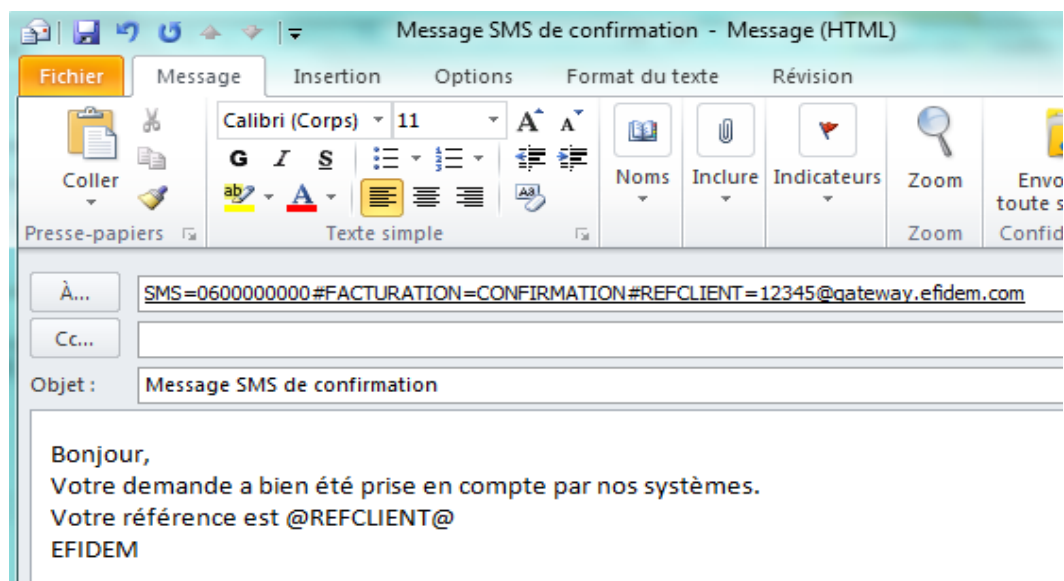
Message SMS de confirmation - Message (HTML)

Fichier
Message
Insertion
Options
Format du texte
Révision

Coller
Presse-papiers
Calibri (Corps) 11
G I S
Texte simple
Noms
Inclure
Indicateurs
Zoom
Zoom
Envo
toute s
Confid

À...
SMS=0600000000#FACTURATION=CONFIRMATION#REFCLIENT=12345@gateway.efidem.com
Cc...
Objet :
Message SMS de confirmation

Bonjour,
Votre demande a bien été prise en compte par nos systèmes.
Votre référence est @REFCLIENT@
EFIDEM